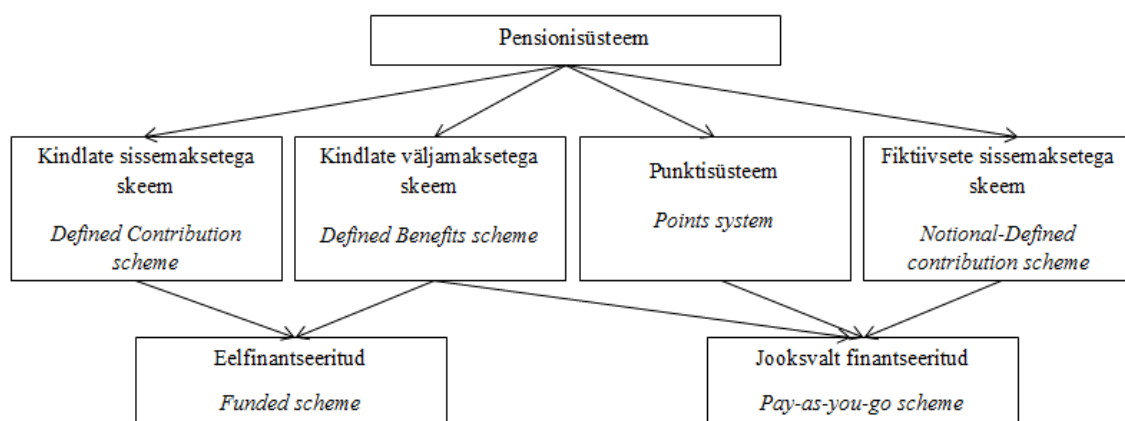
Pensionisüsteem

Kindlate sissemaksetega skeem

*Defined Contribution scheme*

Kindlate väljamaksetega skeem

*Defined Benefits scheme*

Punktisüsteem

*Points system*

Fiktiivsete sissemaksetega skeem

*Notional-Defined contribution scheme*

Eelfinantseeritud

*Funded scheme*

Jooksvalt finantseeritud

*Pay-as-you-go scheme*